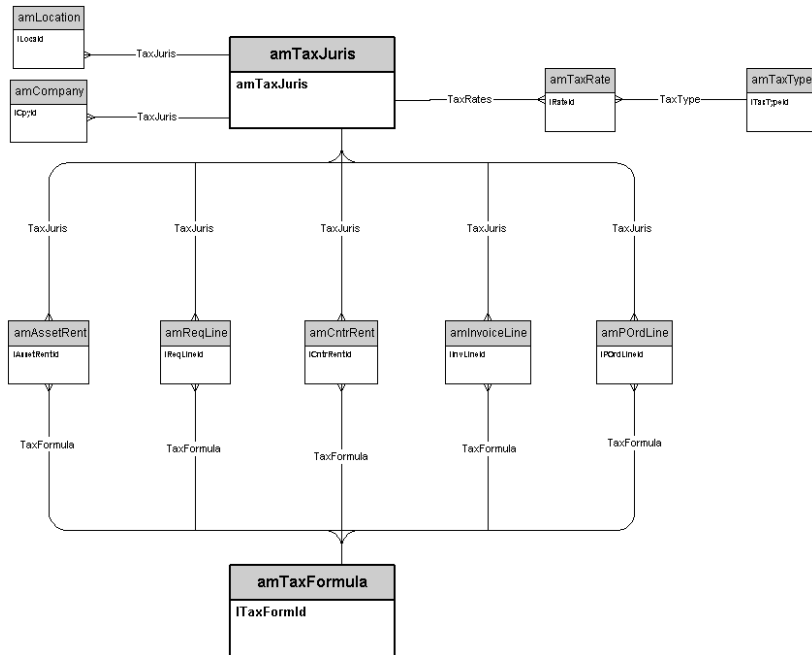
amLocation
lLocaId

TaxJuris

amTaxJuris
amTaxJuris

amCompany
lCpyId

TaxJuris

TaxRates

amTaxRate
lRateId

TaxType

amTaxType
lTaxTypeId

TaxJuris

TaxJuris

TaxJuris

TaxJuris

TaxJuris

amAssetRent
lAssetRentId

amReqLine
lReqLineId

amCntrRent
lCntrRentId

amInvoiceLine
lInvLineId

amPOrdLine
lPOrdLineId

TaxFormula

TaxFormula

TaxFormula

TaxFormula

TaxFormula

amTaxFormula
lTaxFormId